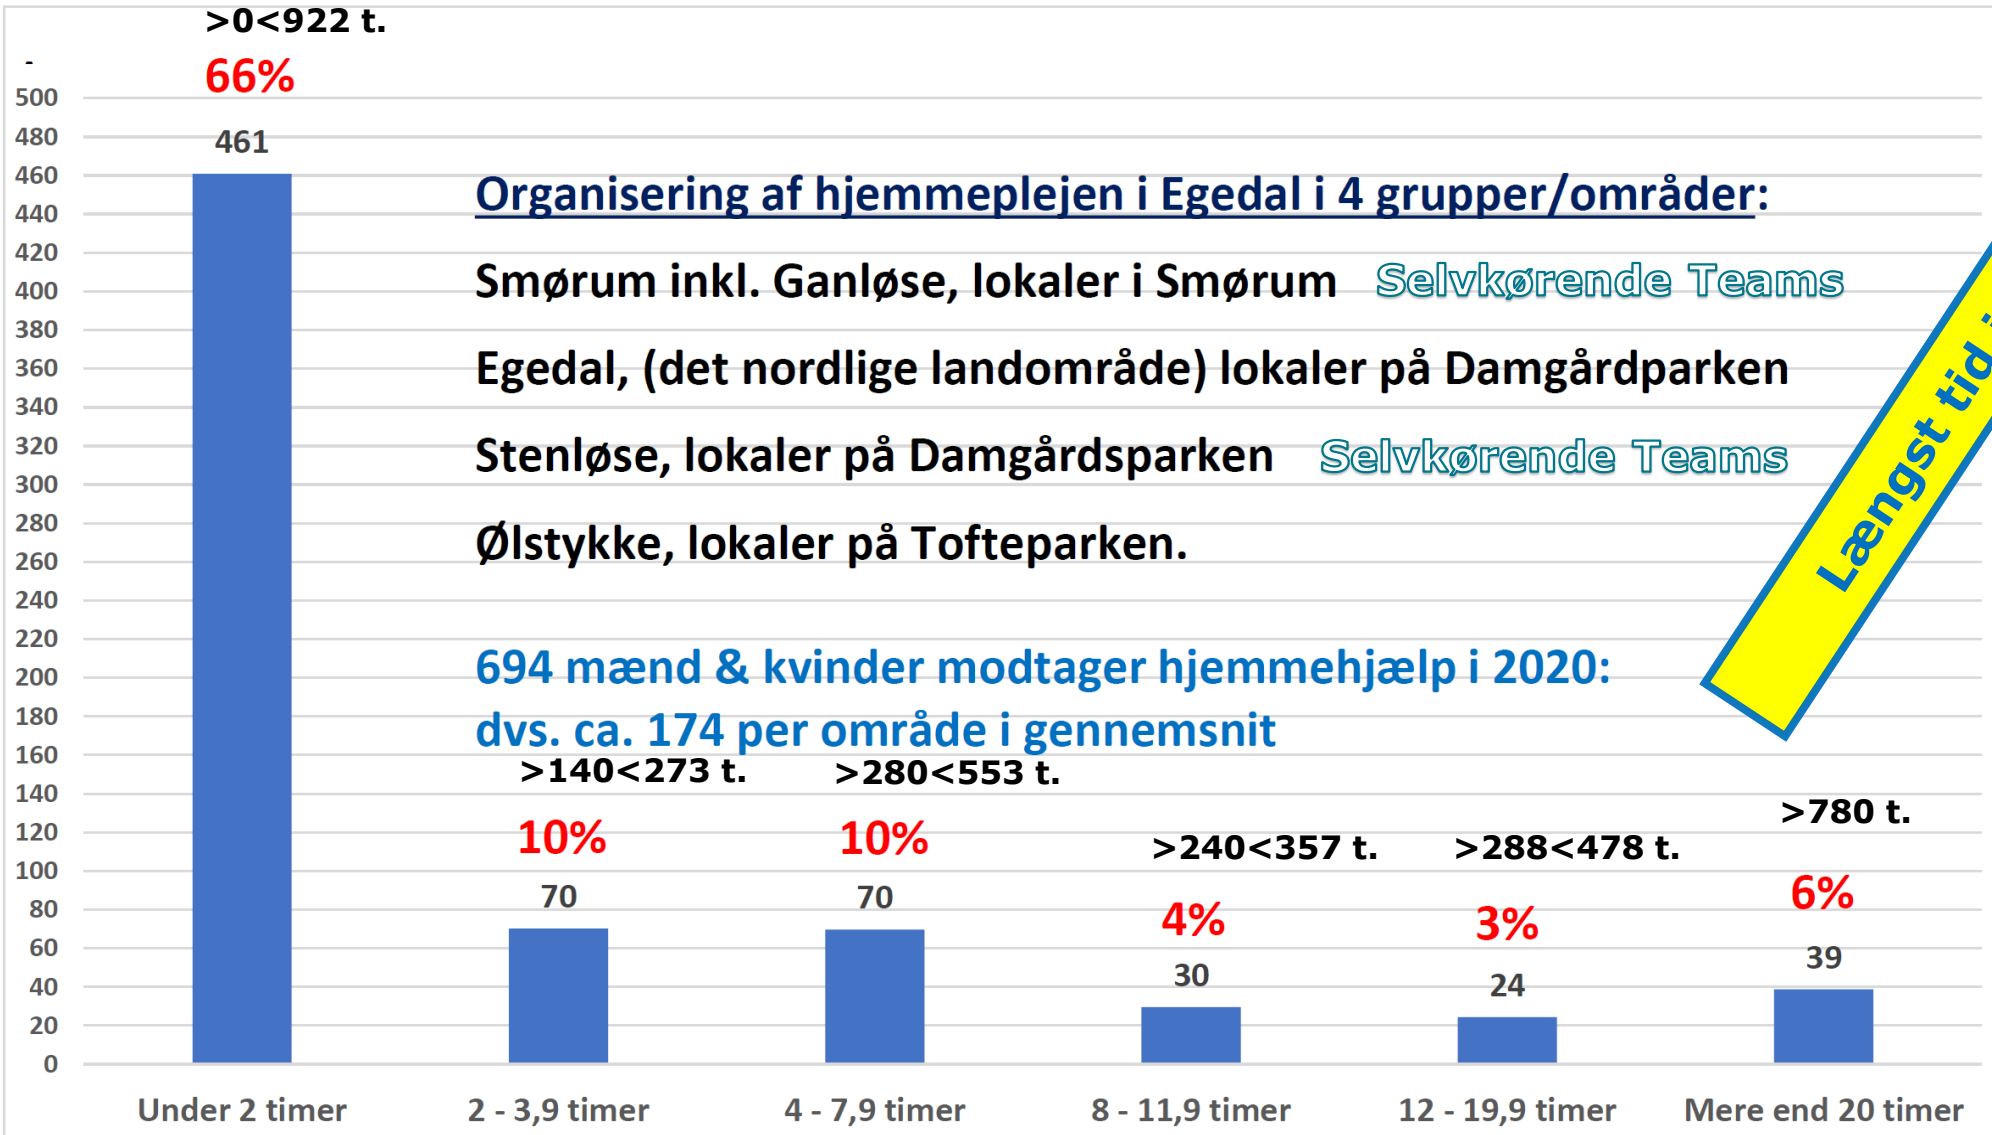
>0<922 t.
66%
461

-
500
480
460
440
420
400
380
360
340
320
300
280
260
240
220
200
180
160
140
120
100
80
60
40
20
0

Organisering af hjemmeplejen i Egedal i 4 grupper/områder:

Smørum inkl. Ganløse, lokaler i Smørum Selvkørende Teams

Egedal, (det nordlige landområde) lokaler på Damgårdparken

Stenløse, lokaler på Damgårdsparken Selvkørende Teams

Ølstykke, lokaler på Tofteparken.

Længst tid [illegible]

694 mænd & kvinder modtager hjemmehjælp i 2020:
dvs. ca. 174 per område i gennemsnit

>140<273 t.
10%
70

>280<553 t.
10%
70

>240<357 t.
4%
30

>288<478 t.
3%
24

>780 t.
6%
39

Under 2 timer
2 - 3,9 timer
4 - 7,9 timer
8 - 11,9 timer
12 - 19,9 timer
Mere end 20 timer